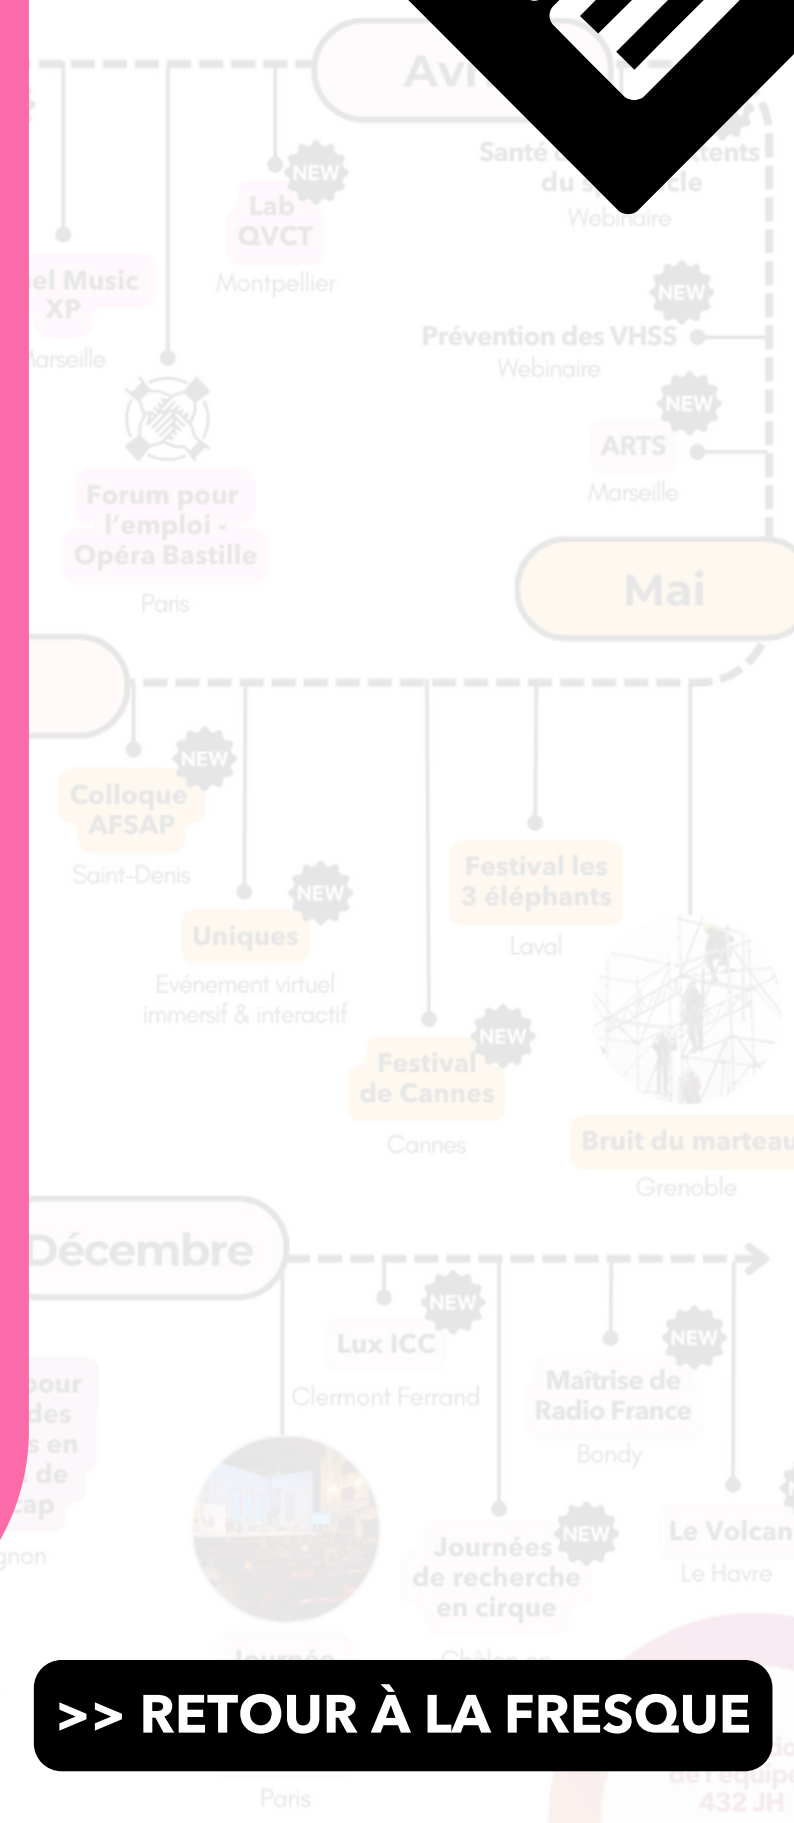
Avr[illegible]

Santé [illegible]
du s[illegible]cle
Webinaire

NEW
Lab QVCT
Montpellier

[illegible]el Music XP
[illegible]arseille

NEW
Prévention des VHSS
Webinaire

NEW
ARTS
Marseille

Forum pour l'emploi - Opéra Bastille
Paris

Mai

NEW
Colloque AFSAP
Saint-Denis

NEW
Uniques
Evénement virtuel immersif & interactif

Festival les 3 éléphants
Laval

NEW
Festival de Cannes
Cannes

Bruit du marteau
Grenoble

Décembre

NEW
Lux ICC
Clermont Ferrand

NEW
Maîtrise de Radio France
Bondy

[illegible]pour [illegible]des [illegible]s en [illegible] de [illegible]cap
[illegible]gnon

NEW
Journées de recherche en cirque
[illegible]

Le Volcan
Le Havre

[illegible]
Paris

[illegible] de l'équipe
432 JH

>> RETOUR À LA FRESQUE